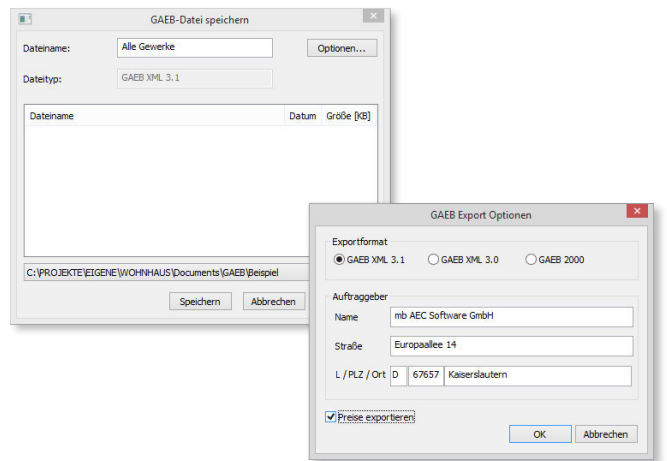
GAEB-Datei speichern

Dateiname: Alle Gewerke

Optionen...

Dateityp: GAEB XML 3.1

| Dateiname | Datum | Größe [KB] |
|---|---|---|

C:\PROJEKTE\EIGENE\WOHNHAUS\Documents\GAEB\Beispiel

Speichern

Abbrechen

GAEB Export Optionen

Exportformat

GAEB XML 3.1

GAEB XML 3.0

GAEB 2000

Auftraggeber

Name: mb AEC Software GmbH

Straße: Europaallee 14

L / PLZ / Ort: D 67657 Kaiserslautern

Preise exportieren

OK

Abbrechen